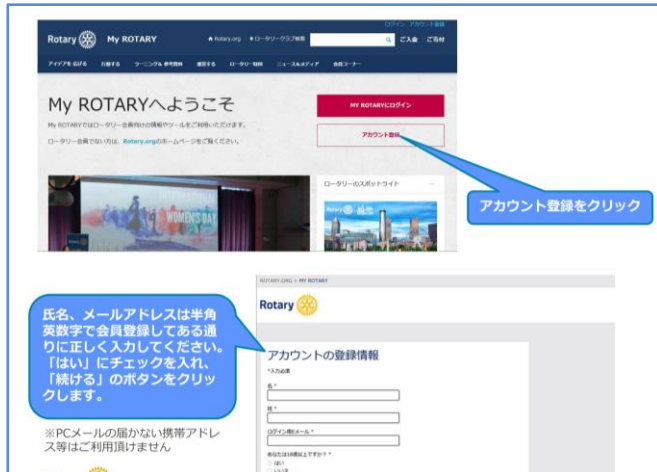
ログイン アカウント登録

Rotary My ROTARY

Rotary.org ロータリークラブ検索 ご入会 ご寄付

アイデアを広げる 行動する ラーニング＆参考資料 寄贈する ロータリー財団 ニュース＆メディア 会員コーナー

My ROTARYへようこそ

My ROTARYではロータリー会員向けの情報やツールをご利用いただけます。

ロータリー会員でない方は、Rotary.orgのホームページをご覧ください。

MY ROTARYにログイン

アカウント登録

アカウント登録をクリック

ロータリーのスポットライト

ROTARY.ORG > MY ROTARY

Rotary

氏名、メールアドレスは半角英数字で会員登録してある通りに正しく入力してください。「はい」にチェックを入れ、「続ける」のボタンをクリックします。

アカウントの登録情報

*入力必須

名 *

姓 *

ログイン用Eメール *

あなたは18歳以上ですか？ *

はい

※PCメールの届かない携帯アドレス等はご利用頂けません